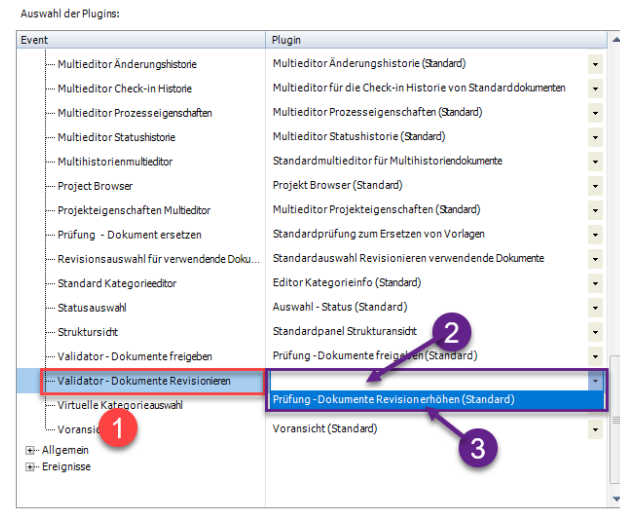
Auswahl der Plugins:

| Event | Plugin |
|---|---|
| Multieditor Änderungshistorie | Multieditor Änderungshistorie (Standard) |
| Multieditor Check-in Historie | Multieditor für die Check-in Historie von Standarddokumenten |
| Multieditor Prozesseigenschaften | Multieditor Prozesseigenschaften (Standard) |
| Multieditor Statushistorie | Multieditor Statushistorie (Standard) |
| Multihistorienmultieditor | Standardmultieditor für Multihistoriendokumente |
| Project Browser | Projekt Browser (Standard) |
| Projekteigenschaften Multieditor | Multieditor Projekteigenschaften (Standard) |
| Prüfung - Dokument ersetzen | Standardprüfung zum Ersetzen von Vorlagen |
| Revisionsauswahl für verwendende Doku... | Standardauswahl Revisionieren verwendende Dokumente |
| Standard Kategorieeditor | Editor Kategorieinfo (Standard) |
| Statusauswahl | Auswahl - Status (Standard) |
| Struktursicht | Standardpanel Strukturansicht |
| Validator - Dokumente freigeben | Prüfung - Dokumente freigeben (Standard) |
| Validator - Dokumente Revisionieren | |
| Virtuelle Kategorieauswahl | Prüfung - Dokumente Revision erhöhen (Standard) |
| Voransicht | Voransicht (Standard) |

Allgemein
Ereignisse

1
2
3